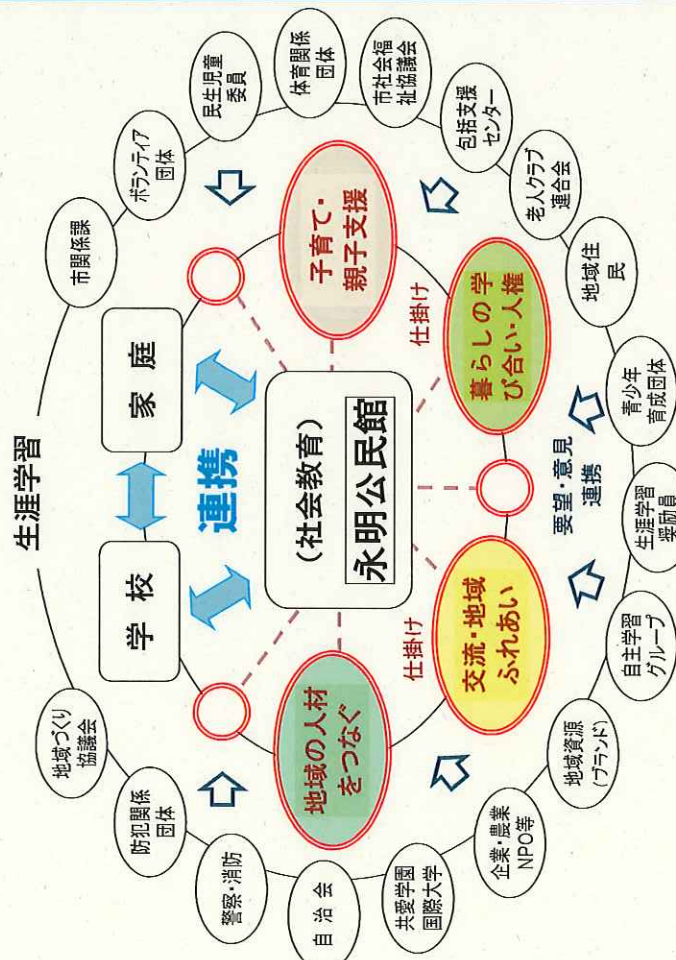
生涯学習

学校

家庭

連携

（社会教育）
永明公民館

子育て・親子支援

暮らしの学び合い・人権

交流・地域ふれあい

地域の人材をつなぐ

仕掛け

仕掛け

要望・意見
連携

市関係課

ボランティア団体

民生児童委員

体育関係団体

市社会福祉協議会

包括支援センター

老人クラブ連合会

地域住民

青少年育成団体

生涯学習奨励員

自主学習グループ

地域資源（ブランド）

企業・農業NPO等

共愛学園国際大学

自治会

警察・消防

防犯関係団体

地域づくり協議会